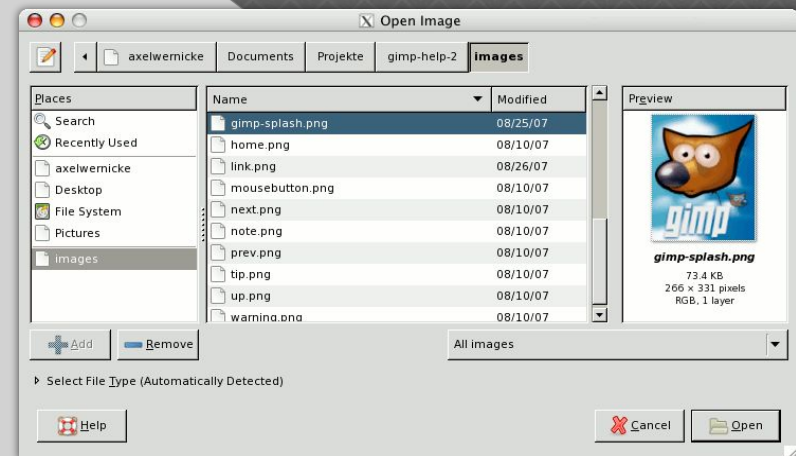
Open Image

axelwernicke | Documents | Projekte | gimp-help-2 | images

Places
Search
Recently Used
axelwernicke
Desktop
File System
Pictures
images

| Name | Modified |
|---|---|
| gimp-splash.png | 08/25/07 |
| home.png | 08/10/07 |
| link.png | 08/26/07 |
| mousebutton.png | 08/10/07 |
| next.png | 08/10/07 |
| note.png | 08/10/07 |
| prev.png | 08/10/07 |
| tip.png | 08/10/07 |
| up.png | 08/10/07 |
| warning.png | 08/10/07 |

Preview
gimp
gimp-splash.png
73.4 KB
266 × 331 pixels
RGB, 1 layer

Add
Remove
All images

Select File Type (Automatically Detected)

Help
Cancel
Open